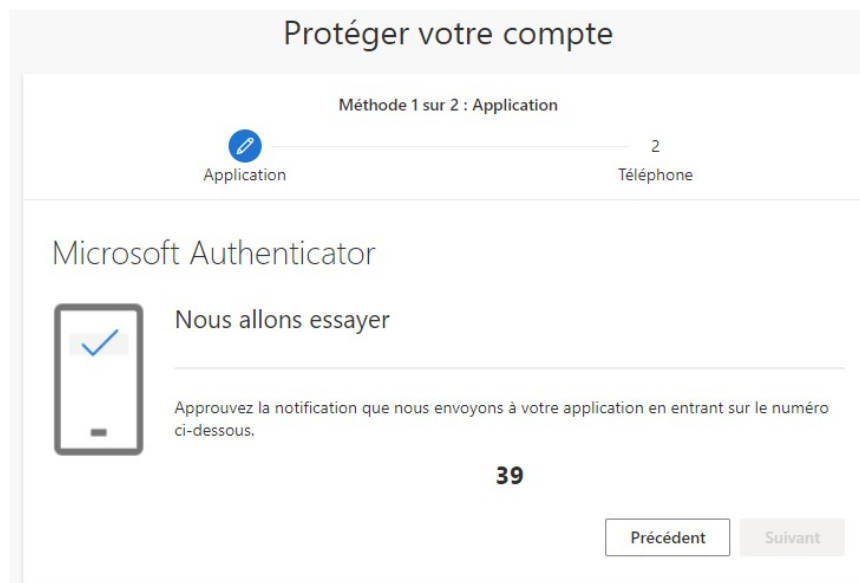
Protéger votre compte

Méthode 1 sur 2 : Application

2

Application

Téléphone

Microsoft Authenticator

Nous allons essayer

Approuvez la notification que nous envoyons à votre application en entrant sur le numéro ci-dessous.

39

Précédent

Suivant